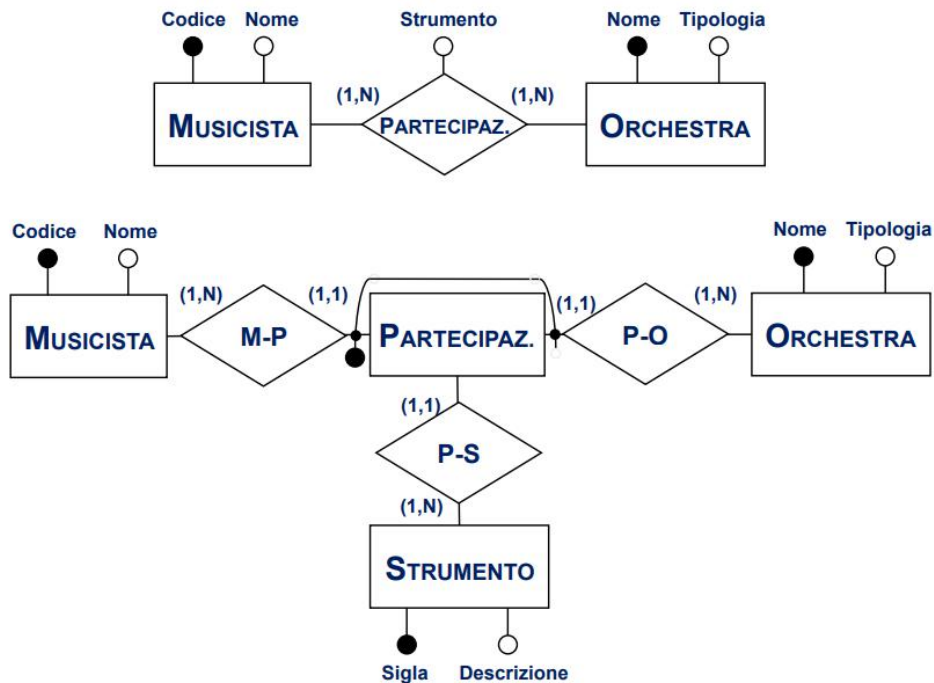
Codice Nome
Strumento
Nome Tipologia
(1,N)
(1,N)
MUSICISTA
PARTECIPAZ.
ORCHESTRA

Codice Nome
Nome Tipologia
(1,N)
(1,1)
(1,1)
(1,N)
MUSICISTA
M-P
PARTECIPAZ.
P-O
ORCHESTRA
(1,1)
P-S
(1,N)
STRUMENTO
Sigla Descrizione